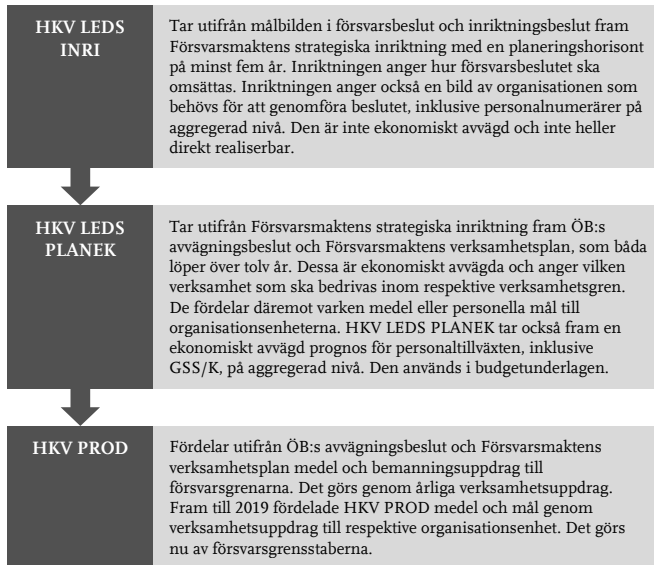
HKV LEDS INRI

Tar utifrån målbilden i försvarsbeslut och inriktningsbeslut fram Försvarsmaktens strategiska inriktning med en planeringshorisont på minst fem år. Inriktningen anger hur försvarsbeslutet ska omsättas. Inriktningen anger också en bild av organisationen som behövs för att genomföra beslutet, inklusive personalnumerärer på aggregerad nivå. Den är inte ekonomiskt avvägd och inte heller direkt realiserbar.

HKV LEDS PLANEK

Tar utifrån Försvarsmaktens strategiska inriktning fram ÖB:s avvägningsbeslut och Försvarsmaktens verksamhetsplan, som båda löper över tolv år. Dessa är ekonomiskt avvägda och anger vilken verksamhet som ska bedrivas inom respektive verksamhetsgren. De fördelar däremot varken medel eller personella mål till organisationsenheterna. HKV LEDS PLANEK tar också fram en ekonomiskt avvägd prognos för personaltillväxten, inklusive GSS/K, på aggregerad nivå. Den används i budgetunderlagen.

HKV PROD

Fördelar utifrån ÖB:s avvägningsbeslut och Försvarsmaktens verksamhetsplan medel och bemanningsuppdrag till försvarsgrenarna. Det görs genom årliga verksamhetsuppdrag. Fram till 2019 fördelade HKV PROD medel och mål genom verksamhetsuppdrag till respektive organisationsenhet. Det görs nu av försvarsgrensstaberna.